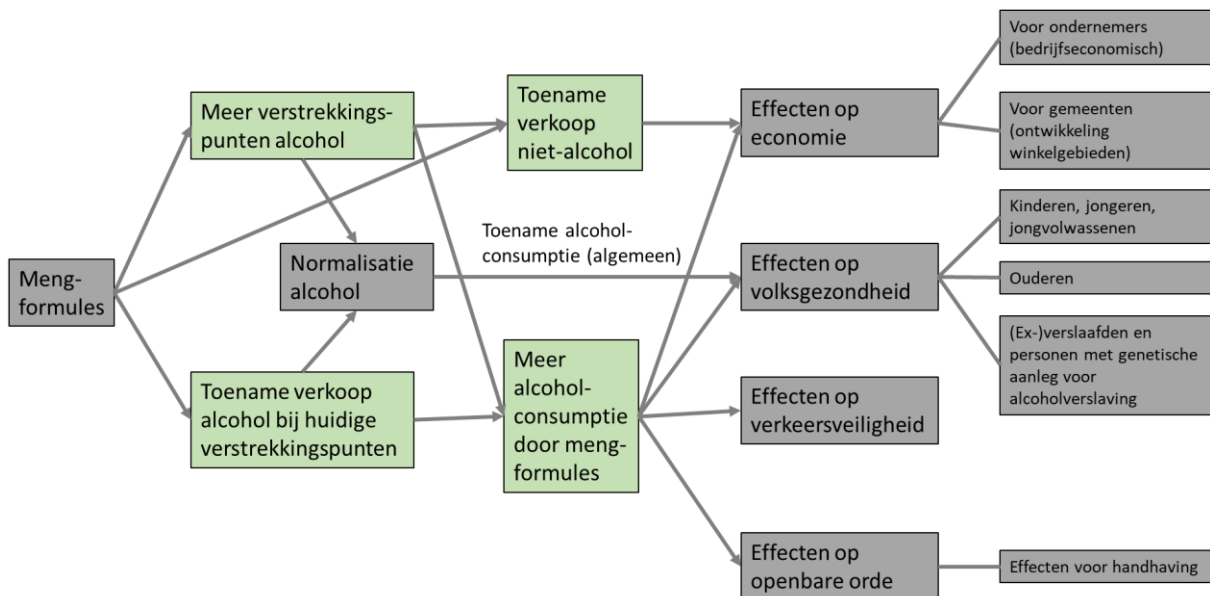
Meng-formules

Meer verstrekkings-punten alcohol

Normalisatie alcohol

Toename verkoop alcohol bij huidige verstrekkingspunten

Toename verkoop niet-alcohol

Toename alcohol-consumptie (algemeen)

Meer alcohol-consumptie door meng-formules

Effecten op economie

Effecten op volksgezondheid

Effecten op verkeersveiligheid

Effecten op openbare orde

Voor ondernemers (bedrijfseconomisch)

Voor gemeenten (ontwikkeling winkelgebieden)

Kinderen, jongeren, jongvolwassenen

Ouderen

(Ex-)verslaafden en personen met genetische aanleg voor alcoholverslaving

Effecten voor handhaving